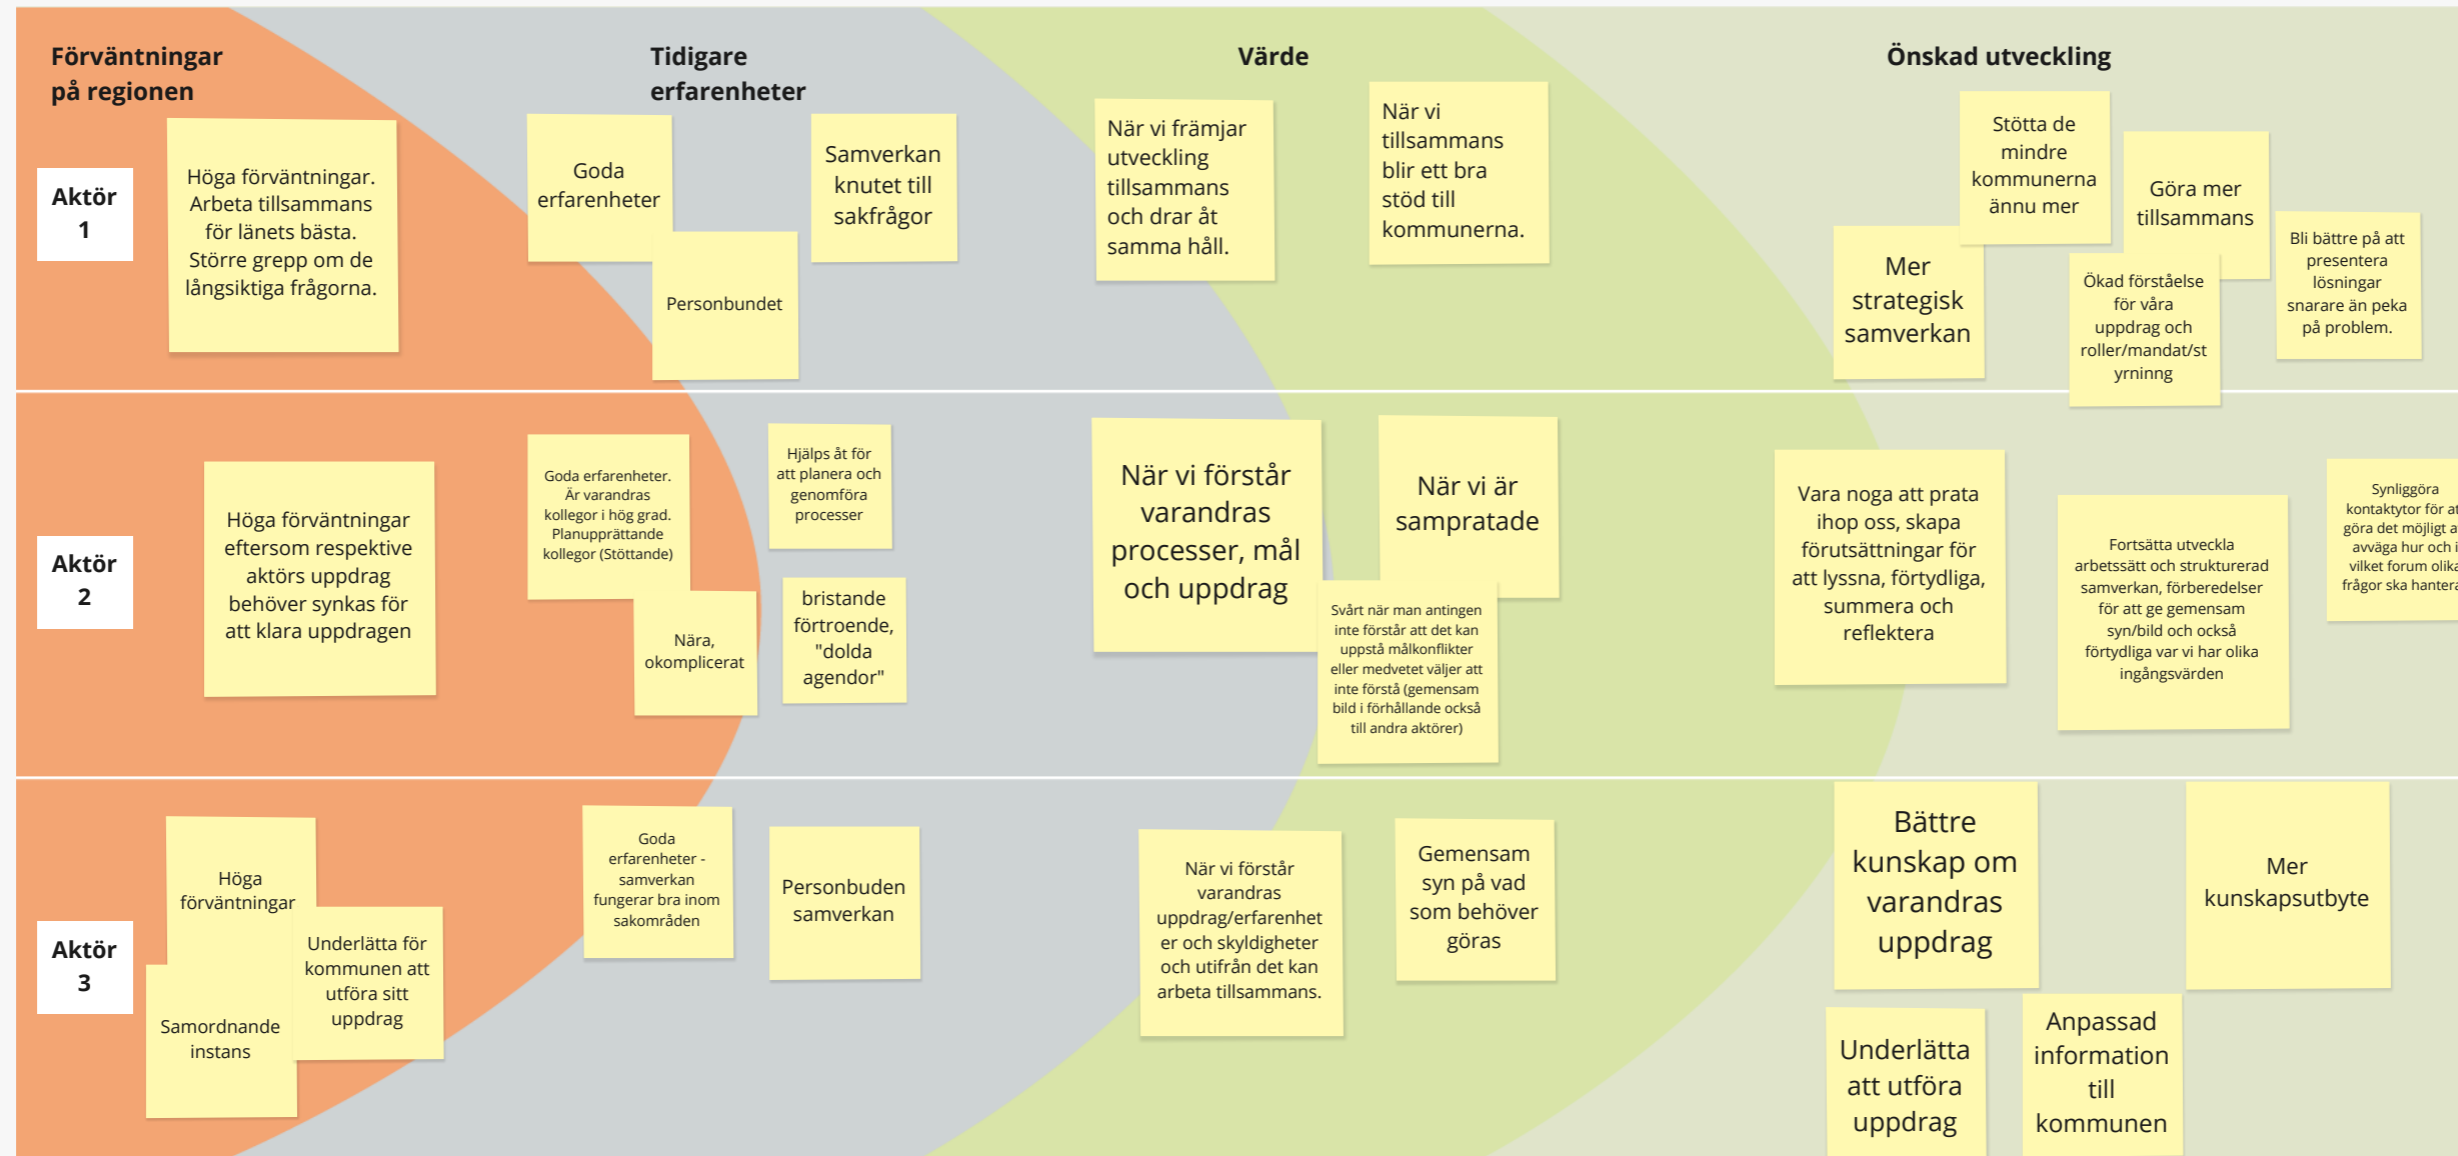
Förväntningar på regionen

Tidigare erfarenheter

Värde

Önskad utveckling

Aktör 1

Höga förväntningar. Arbeta tillsammans för länets bästa. Större grepp om de långsiktiga frågorna.

Goda erfarenheter

Personbundet

Samverkan knutet till sakfrågor

När vi främjar utveckling tillsammans och drar åt samma håll.

När vi tillsammans blir ett bra stöd till kommunerna.

Stötta de mindre kommunerna ännu mer

Göra mer tillsammans

Mer strategisk samverkan

Ökad förståelse för våra uppdrag och roller/mandat/styrninng

Bli bättre på att presentera lösningar snarare än peka på problem.

Aktör 2

Höga förväntningar eftersom respektive aktörs uppdrag behöver synkas för att klara uppdragen

Goda erfarenheter. Är varandras kollegor i hög grad. Planupprättande kollegor (Stöttande)

Hjälps åt för att planera och genomföra processer

Nära, okomplicerat

bristande förtroende, "dolda agendor"

När vi förstår varandras processer, mål och uppdrag

När vi är sampratade

Svårt när man antingen inte förstår att det kan uppstå målkonflikter eller medvetet väljer att inte förstå (gemensam bild i förhållande också till andra aktörer)

Vara noga att prata ihop oss, skapa förutsättningar för att lyssna, förtydliga, summera och reflektera

Fortsätta utveckla arbetssätt och strukturerad samverkan, förberedelser för att ge gemensam syn/bild och också förtydliga var vi har olika ingångsvärden

Synliggöra kontaktytor för at göra det möjligt a avväga hur och i vilket forum olika frågor ska hantera

Aktör 3

Höga förväntningar

Samordnande instans

Underlätta för kommunen att utföra sitt uppdrag

Goda erfarenheter - samverkan fungerar bra inom sakområden

Personbuden samverkan

När vi förstår varandras uppdrag/erfarenheter och skyldigheter och utifrån det kan arbeta tillsammans.

Gemensam syn på vad som behöver göras

Bättre kunskap om varandras uppdrag

Mer kunskapsutbyte

Underlätta att utföra uppdrag

Anpassad information till kommunen